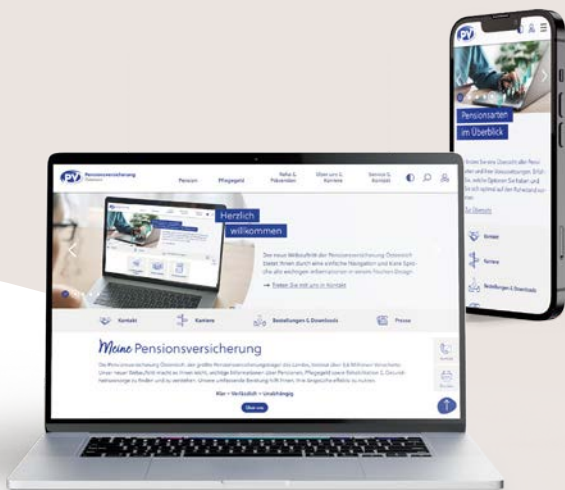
PV Pensionsversicherung Österreich

Pension Pflegegeld Reha & Prävention Über uns & Karriere Service & Kontakt

Herzlich willkommen

Der neue Webauftritt der Pensionsversicherung Österreich bietet Ihnen durch eine einfache Navigation und klare Sprache alle wichtigen Informationen in neuem frischen Design.

→ Treten Sie mit uns in Kontakt

Kontakt Karriere Bestellungen & Downloads Presse

Meine Pensionsversicherung

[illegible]

Klar – Verlässlich – Unabhängig

Über uns

Pensionsarten im Überblick

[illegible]

Zur Übersicht

Kontakt

Karriere

Bestellungen & Downloads